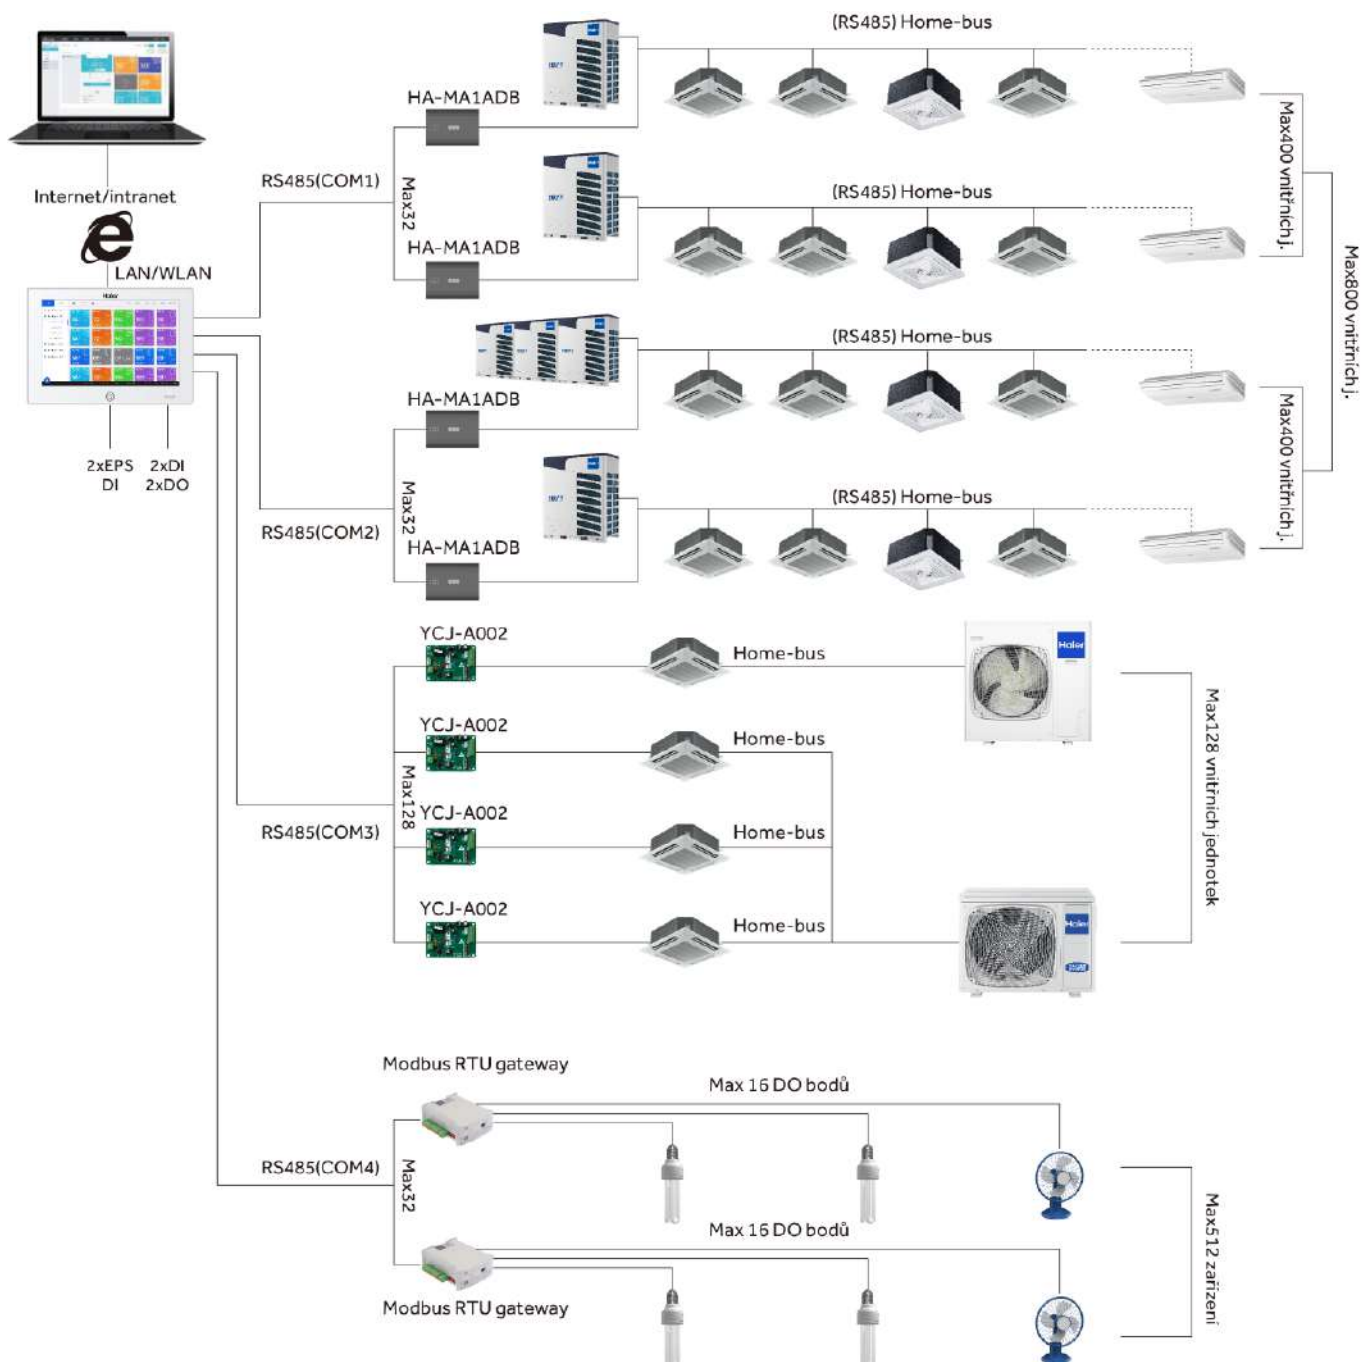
Internet/intranet

LAN/WLAN

2xEPS DI

2xDI 2xDO

RS485(COM1)

Max32

HA-MA1ADB

HA-MA1ADB

(RS485) Home-bus

(RS485) Home-bus

Max400 vnitřních j.

Max800 vnitřních j.

(RS485) Home-bus

HA-MA1ADB

Max32

RS485(COM2)

HA-MA1ADB

(RS485) Home-bus

Max400 vnitřních j.

YCJ-A002

Home-bus

YCJ-A002

Home-bus

Max128

RS485(COM3)

YCJ-A002

Home-bus

YCJ-A002

Home-bus

Max128 vnitřních jednotek

Modbus RTU gateway

Max 16 DO bodů

RS485(COM4)

Max32

Max 16 DO bodů

Modbus RTU gateway

Max512 zařízení